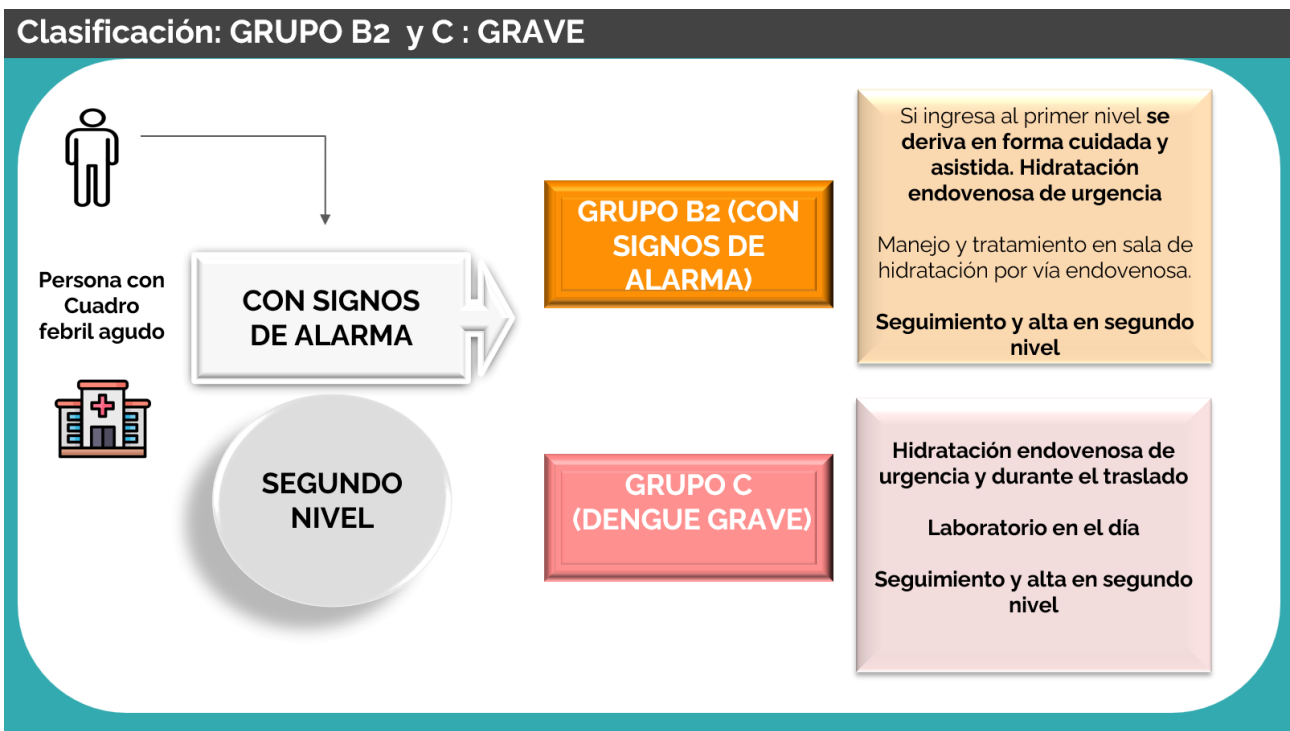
Clasificación: GRUPO B2 y C : GRAVE

Persona con Cuadro febril agudo

CON SIGNOS DE ALARMA

SEGUNDO NIVEL

GRUPO B2 (CON SIGNOS DE ALARMA)

Si ingresa al primer nivel se deriva en forma cuidada y asistida. Hidratación endovenosa de urgencia

Manejo y tratamiento en sala de hidratación por vía endovenosa.

Seguimiento y alta en segundo nivel

GRUPO C (DENGUE GRAVE)

Hidratación endovenosa de urgencia y durante el traslado

Laboratorio en el día

Seguimiento y alta en segundo nivel